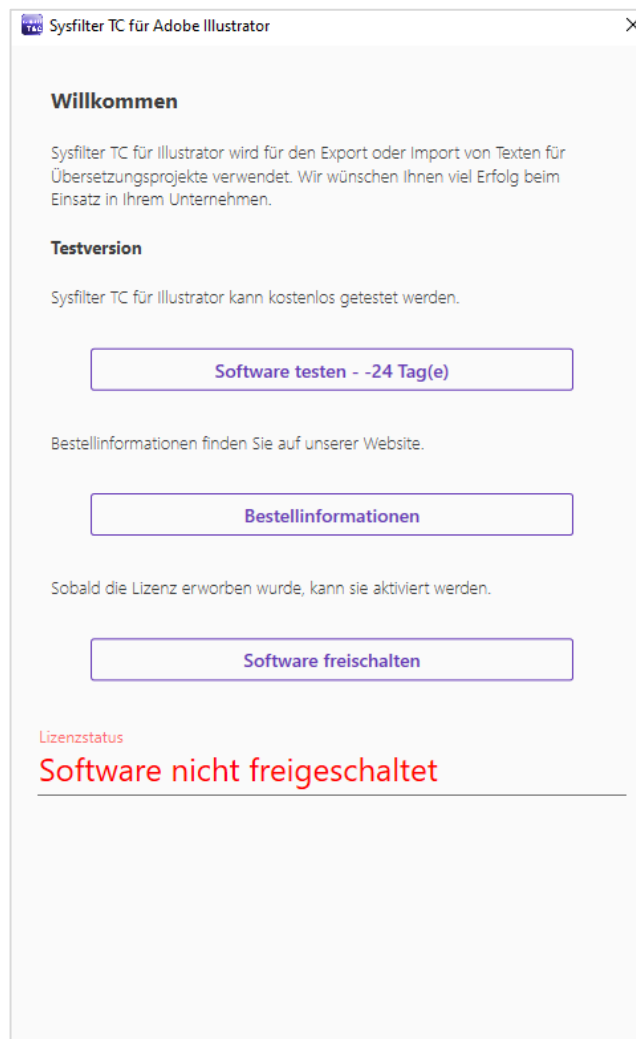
Sysfilter TC für Adobe Illustrator

Willkommen

Sysfilter TC für Illustrator wird für den Export oder Import von Texten für Übersetzungsprojekte verwendet. Wir wünschen Ihnen viel Erfolg beim Einsatz in Ihrem Unternehmen.

Testversion

Sysfilter TC für Illustrator kann kostenlos getestet werden.

Software testen - -24 Tag(e)

Bestellinformationen finden Sie auf unserer Website.

Bestellinformationen

Sobald die Lizenz erworben wurde, kann sie aktiviert werden.

Software freischalten

Lizenzstatus
Software nicht freigeschaltet